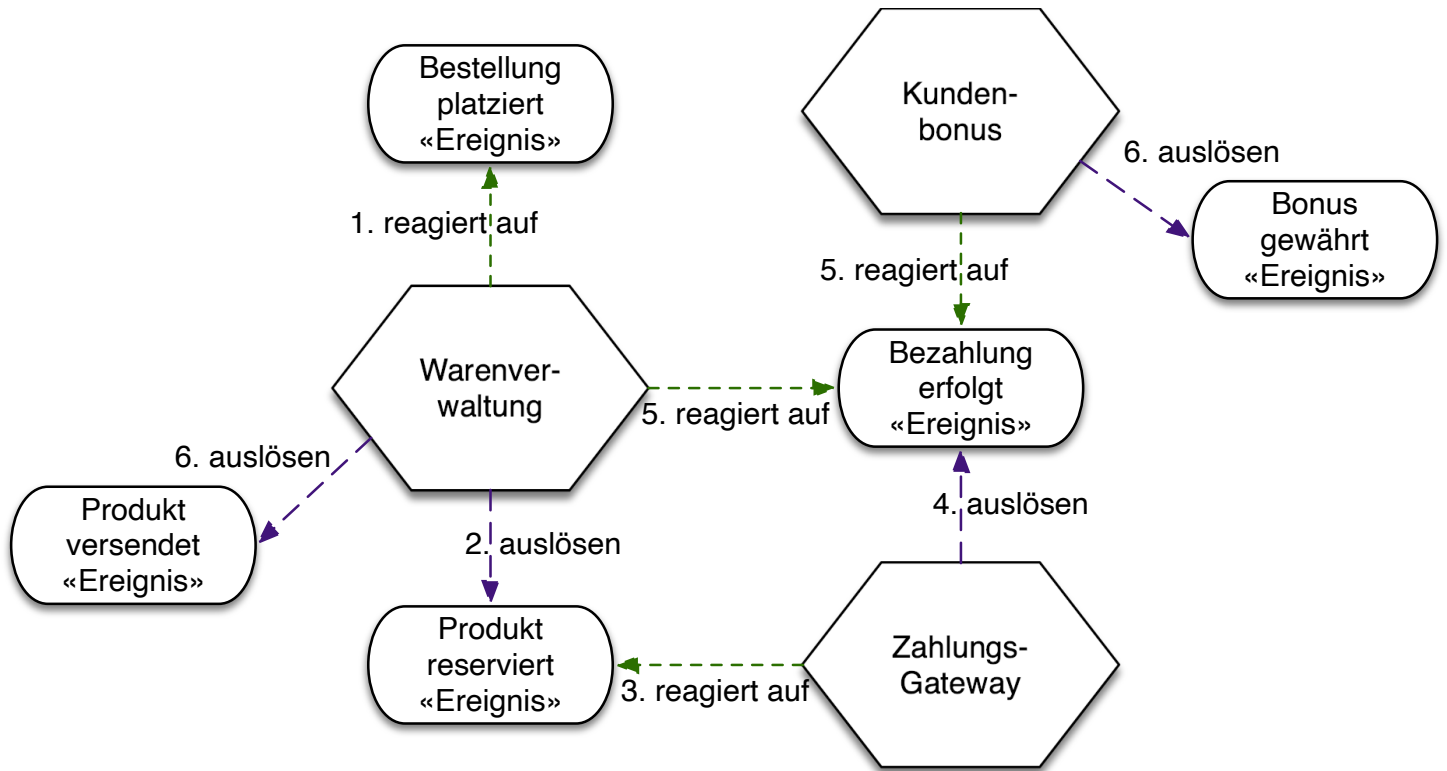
Bestellung platziert «Ereignis»

1. reagiert auf

Kundenbonus

6. auslösen

Bonus gewährt «Ereignis»

5. reagiert auf

Warenverwaltung

5. reagiert auf

Bezahlung erfolgt «Ereignis»

6. auslösen

Produkt versendet «Ereignis»

2. auslösen

4. auslösen

Produkt reserviert «Ereignis»

3. reagiert auf

Zahlungs-Gateway